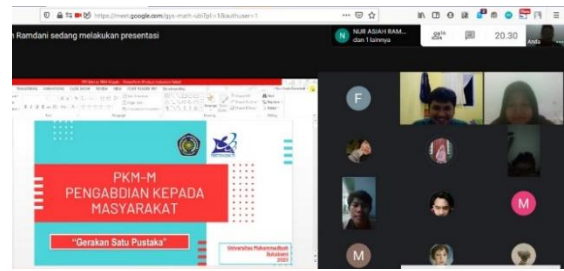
https://meet.google.com/gys-mxth-sbi?pli=1&authuser=1

n Ramdani sedang melakukan presentasi

N NUR ASIAH RAM... dan 1 lainnya

20.30

PKM-M
PENGABDIAN KEPADA
MASYARAKAT

"Gerakan Satu Pustaka"

Universitas Muhammadiyah Sukabumi 2020

F

M

M